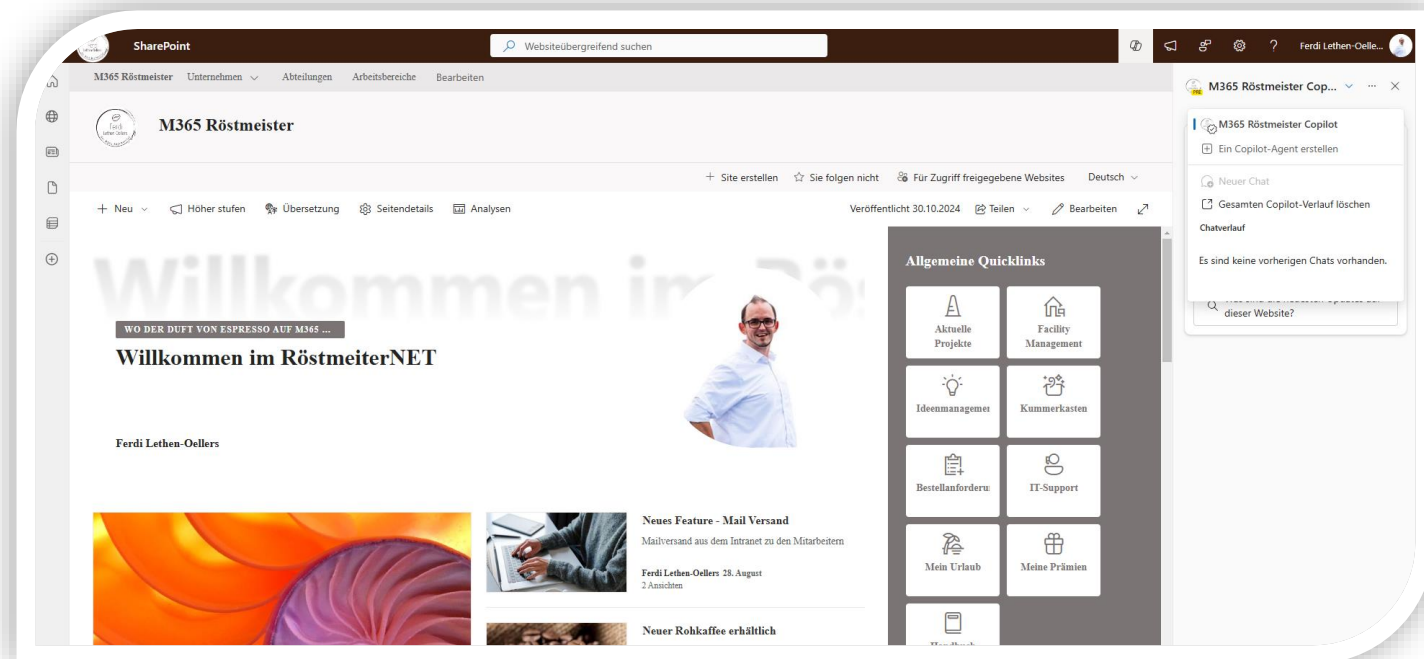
SharePoint

Websiteübergreifend suchen

Ferdi Lethen-Oelle...

M365 Röstmeister Unternehmen Abteilungen Arbeitsbereiche Bearbeiten

M365 Röstmeister

+ Site erstellen ☆ Sie folgen nicht Für Zugriff freigegebene Websites Deutsch

+ Neu Höher stufen Übersetzung Seitendetails Analysen Veröffentlicht 30.10.2024 Teilen Bearbeiten

Willkommen im Rös

WO DER DUFT VON ESPRESSO AUF M365 ...

Willkommen im RöstmeiterNET

Ferdi Lethen-Oellers

Allgemeine Quicklinks

Aktuelle Projekte

Facility Management

Ideenmanageme

Kummerkasten

Bestellanforderu

IT-Support

Mein Urlaub

Meine Prämien

Handbuch

Neues Feature - Mail Versand

Mailversand aus dem Intranet zu den Mitarbeitern

Ferdi Lethen-Oellers 28. August
2 Ansichten

Neuer Rohkaffee erhältlich

M365 Röstmeister Cop...

M365 Röstmeister Copilot

Ein Copilot-Agent erstellen

Neuer Chat

Gesamten Copilot-Verlauf löschen

Chatverlauf

Es sind keine vorherigen Chats vorhanden.

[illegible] dieser Website?